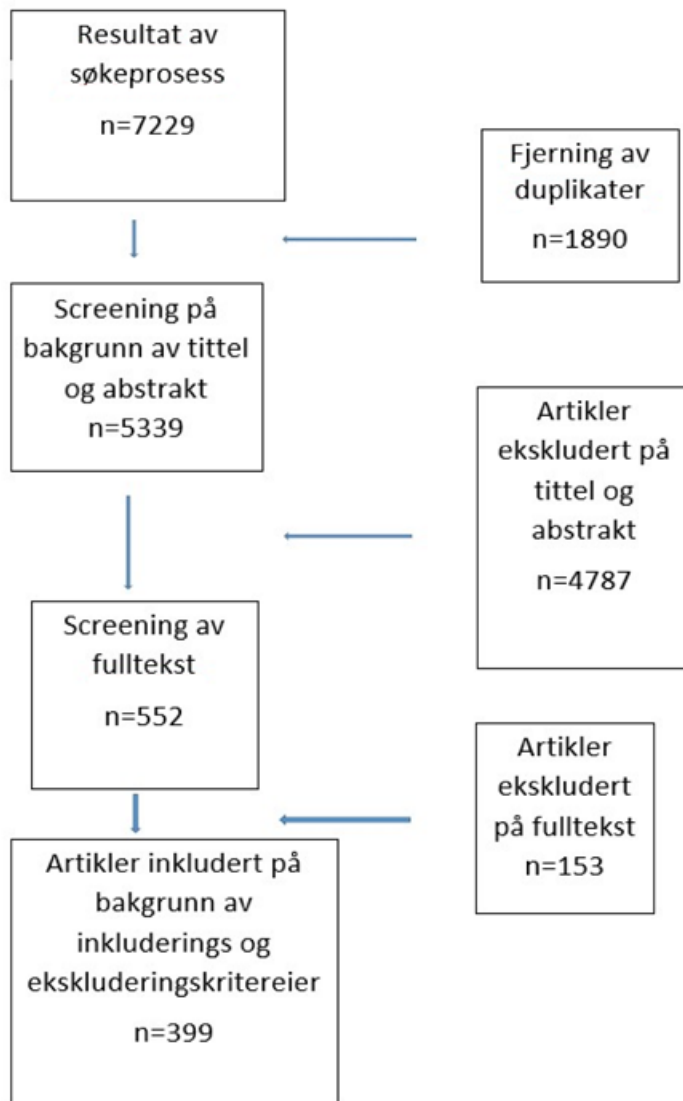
Resultat av søkeprosess
n=7229

Fjerning av duplikater
n=1890

Screening på bakgrunn av tittel og abstrakt
n=5339

Artikler ekskludert på tittel og abstrakt
n=4787

Screening av fulltekst
n=552

Artikler ekskludert på fulltekst
n=153

Artikler inkludert på bakgrunn av inkluderings og ekskluderingskritereier
n=399